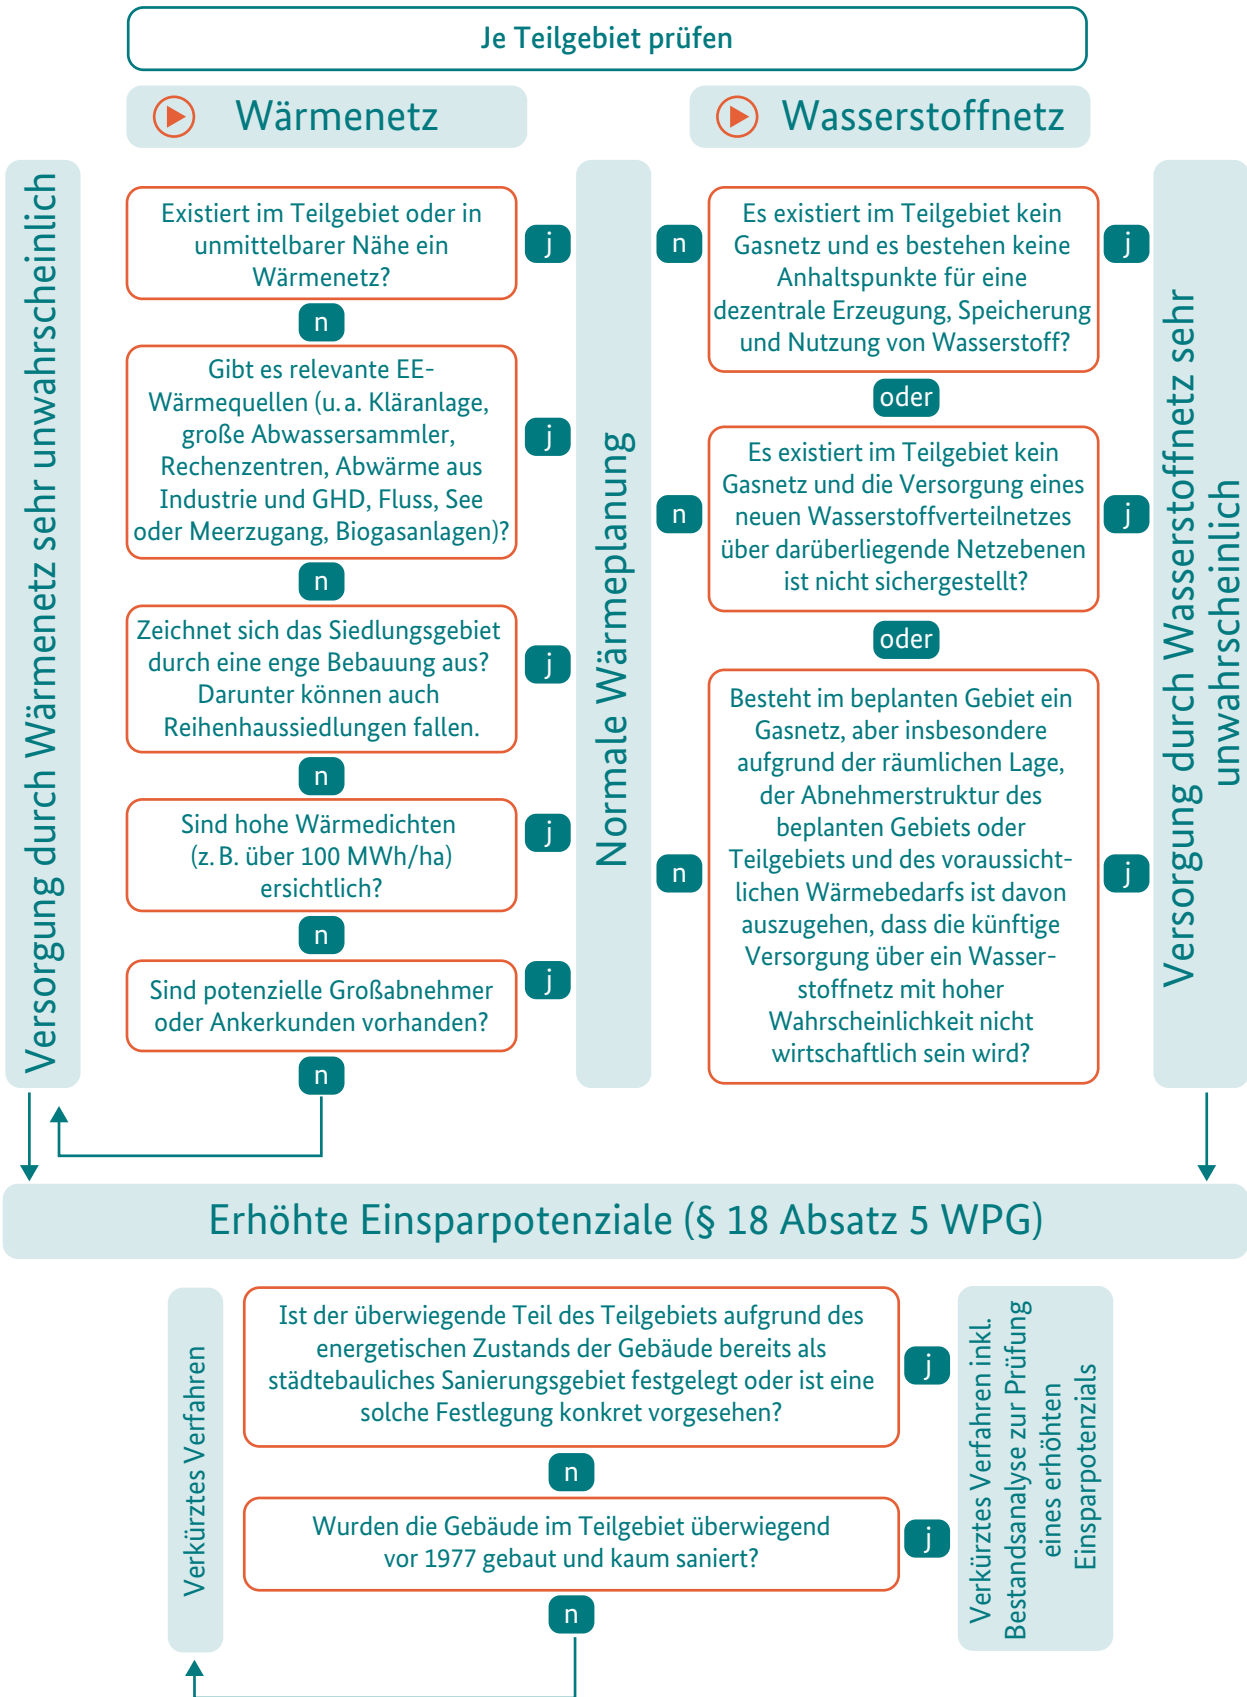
Je Teilgebiet prüfen

Wärmenetz

Wasserstoffnetz

Versorgung durch Wärmenetz sehr unwahrscheinlich

Existiert im Teilgebiet oder in unmittelbarer Nähe ein Wärmenetz?

j

n

Gibt es relevante EE-Wärmequellen (u. a. Kläranlage, große Abwassersammler, Rechenzentren, Abwärme aus Industrie und GHD, Fluss, See oder Meerzugang, Biogasanlagen)?

j

n

Zeichnet sich das Siedlungsgebiet durch eine enge Bebauung aus? Darunter können auch Reihenhaussiedlungen fallen.

j

n

Sind hohe Wärmedichten (z. B. über 100 MWh/ha) ersichtlich?

j

n

Sind potenzielle Großabnehmer oder Ankerkunden vorhanden?

j

n

Normale Wärmeplanung

n

Es existiert im Teilgebiet kein Gasnetz und es bestehen keine Anhaltspunkte für eine dezentrale Erzeugung, Speicherung und Nutzung von Wasserstoff?

j

oder

n

Es existiert im Teilgebiet kein Gasnetz und die Versorgung eines neuen Wasserstoffverteilnetzes über darüberliegende Netzebenen ist nicht sichergestellt?

j

oder

n

Besteht im beplanten Gebiet ein Gasnetz, aber insbesondere aufgrund der räumlichen Lage, der Abnehmerstruktur des beplanten Gebiets oder Teilgebiets und des voraussichtlichen Wärmebedarfs ist davon auszugehen, dass die künftige Versorgung über ein Wasserstoffnetz mit hoher Wahrscheinlichkeit nicht wirtschaftlich sein wird?

j

Versorgung durch Wasserstoffnetz sehr unwahrscheinlich

Erhöhte Einsparpotenziale (§ 18 Absatz 5 WPG)

Verkürztes Verfahren

Ist der überwiegende Teil des Teilgebiets aufgrund des energetischen Zustands der Gebäude bereits als städtebauliches Sanierungsgebiet festgelegt oder ist eine solche Festlegung konkret vorgesehen?

j

n

Wurden die Gebäude im Teilgebiet überwiegend vor 1977 gebaut und kaum saniert?

j

n

Verkürztes Verfahren inkl. Bestandsanalyse zur Prüfung eines erhöhten Einsparpotenzials